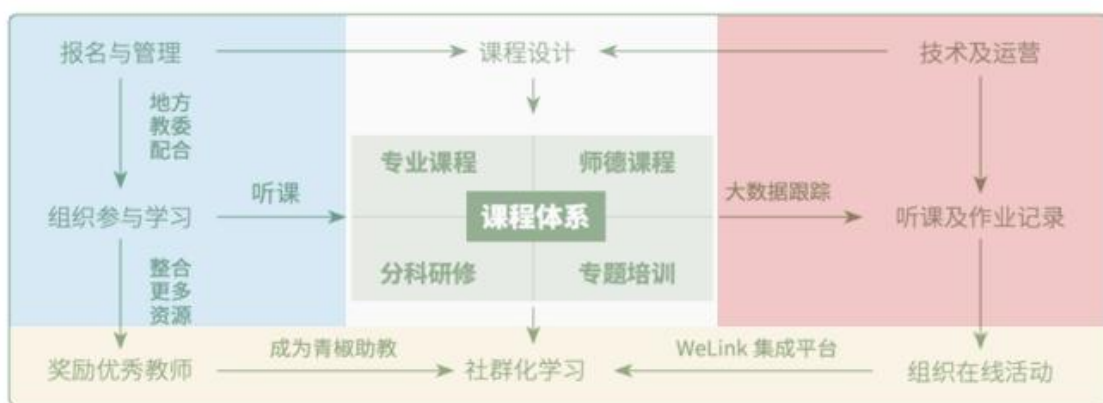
报名与管理

课程设计

技术及运营

地方教委配合

专业课程

师德课程

组织参与学习

听课

课程体系

大数据跟踪

听课及作业记录

分科研修

专题培训

整合更多资源

奖励优秀教师

成为青椒助教

社群化学习

WeLink 集成平台

组织在线活动